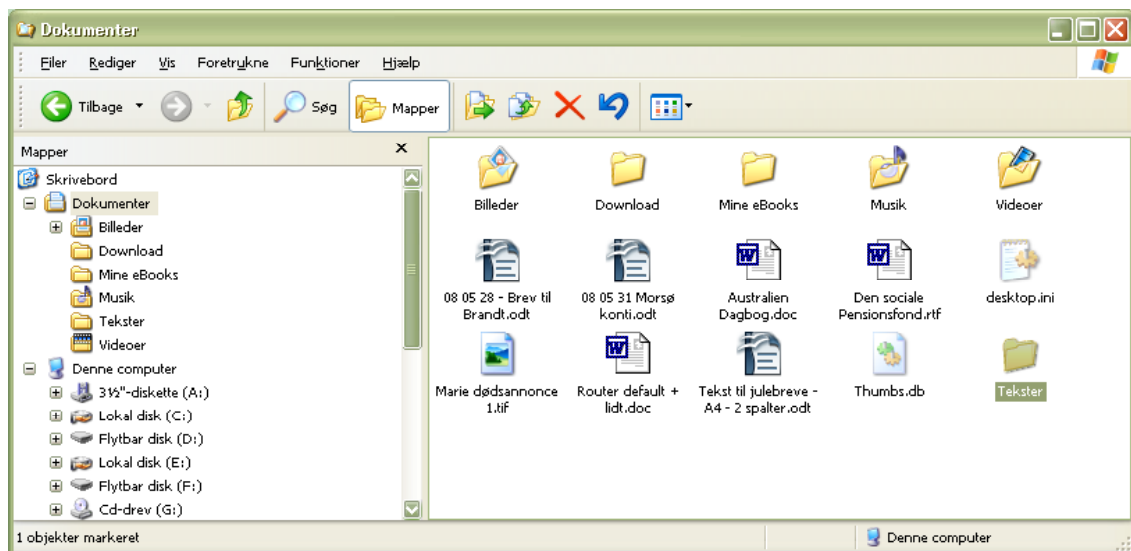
Dokumenter

Filer Rediger Vis Foretrukne Funktioner Hjælp

Tilbage Søg Mapper

Mapper

Skrivebord
Dokumenter
Billeder
Download
Mine eBooks
Musik
Tekster
Videoer
Denne computer
3½"-diskette (A:)
Lokal disk (C:)
Flytbar disk (D:)
Lokal disk (E:)
Flytbar disk (F:)
Cd-drev (G:)

Billeder
Download
Mine eBooks
Musik
Videoer
08 05 28 - Brev til Brandt.odt
08 05 31 Morsø konti.odt
Australien Dagbog.doc
Den sociale Pensionsfond.rtf
desktop.ini
Marie dødsannonce 1.tif
Router default + lidt.doc
Tekst til julebreve - A4 - 2 spalter.odt
Thumbs.db
Tekster

1 objekter markeret
Denne computer